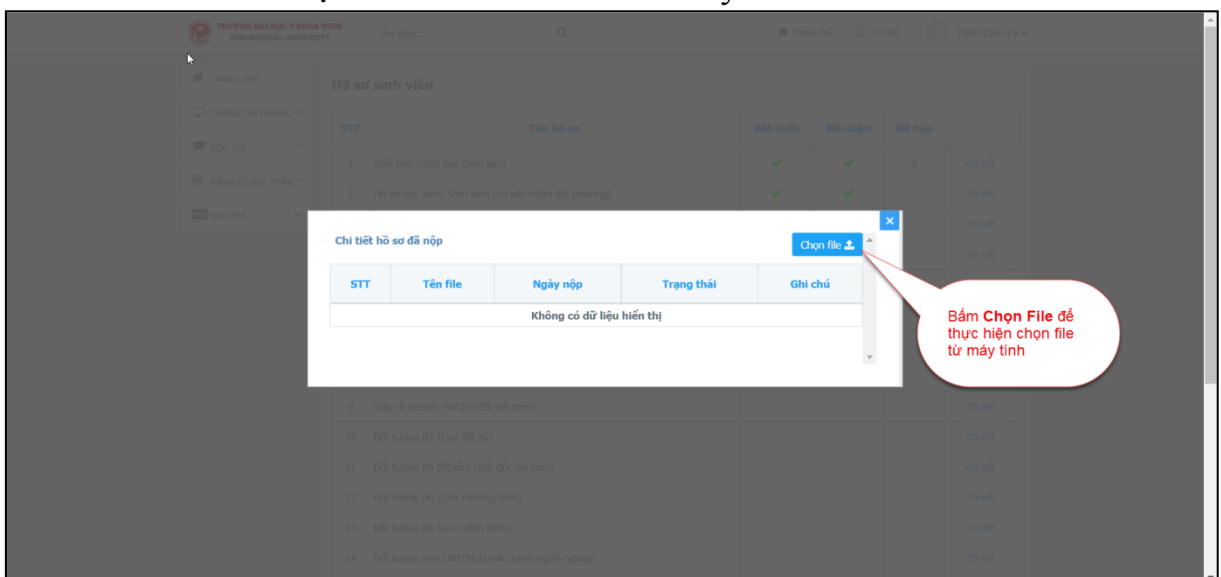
TRƯỜNG ĐẠI HỌC Y KHOA VINH
VINH MEDICAL UNIVERSITY

Tìm kiếm...

Trang chủ Tin tức Trịnh Cẩm Ly

TRANG CHỦ
THÔNG TIN CHUNG
HỌC TẬP
ĐĂNG KÝ HỌC PHẦN
HỌC PHÍ

Hồ sơ sinh viên

| STT | Tên hồ sơ | Bắt buộc | Đã nhận | Đã nộp | |
|---|---|---|---|---|---|
| 1 | Giấy báo nhập học (bản sao) | ✓ | ✓ | 2 | Chi tiết |
| 2 | Hồ sơ học sinh, Sinh viên (có xác nhận địa phương) | ✓ | ✓ | | Chi tiết |
| 9 | Giấy di chuyển NVQS (đối với nam) | | | | Chi tiết |
| 10 | Đối tượng 04 (Con liệt sỹ) | | | | Chi tiết |
| 11 | Đối tượng 04 (Nhiễm chất độc da cam) | | | | Chi tiết |
| 12 | Đối tượng 06 (Con thương binh) | | | | Chi tiết |
| 13 | Đối tượng 06 (con bệnh binh) | | | | Chi tiết |
| 14 | Đối tượng con CBNLĐ mắc bệnh nghề nghiệp | | | | Chi tiết |

Chi tiết hồ sơ đã nộp

Chọn file

| STT | Tên file | Ngày nộp | Trạng thái | Ghi chú |
|---|---|---|---|---|
| Không có dữ liệu hiển thị | | | | |

Bấm **Chọn File** để thực hiện chọn file từ máy tính